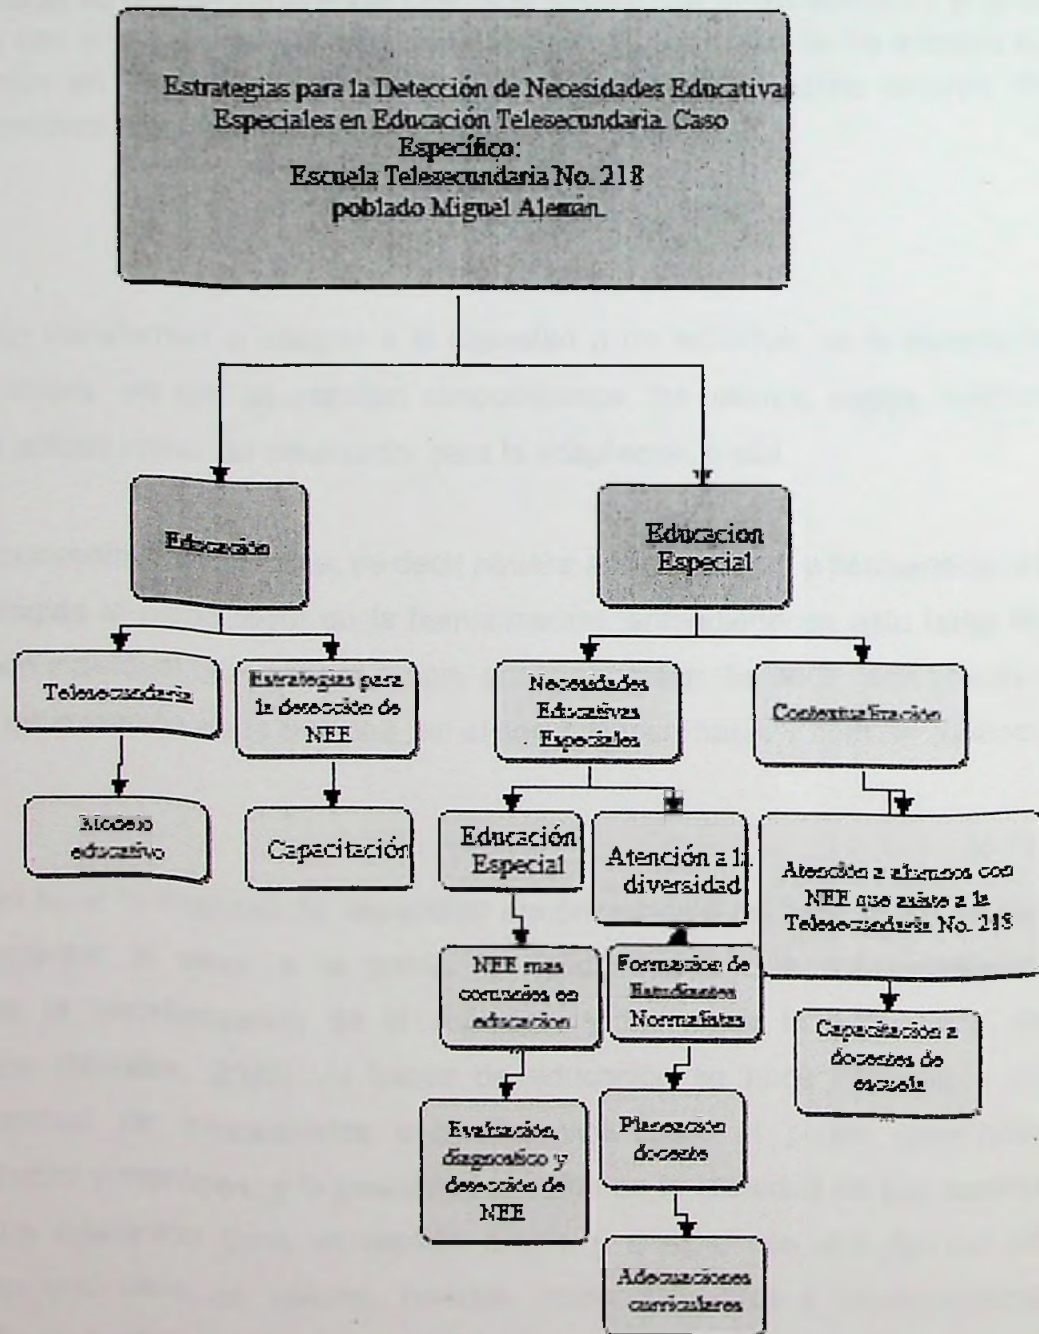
Estrategias para la Detección de Necesidades Educativas Especiales en Educación Telesecundaria. Caso Específico: Escuela Telesecundaria No. 218 poblado Miguel Alemán.

Educación

Educacion Especial

Telesecundaria

Estrategias para la detección de NEE

Necesidades Educativas Especiales

Contextualización

Modelo educativo

Capacitación

Educación Especial

Atención a la diversidad

Atención a alumnos con NEE que asiste a la Telesecundaria No. 218

NEE mas comunes en educacion

Formacion de Estudiantes Normalistas

Capacitacion a docentes de escuela

Evaluación, diagnostico y detección de NEE

Planeacion docente

Adecuaciones curriculares